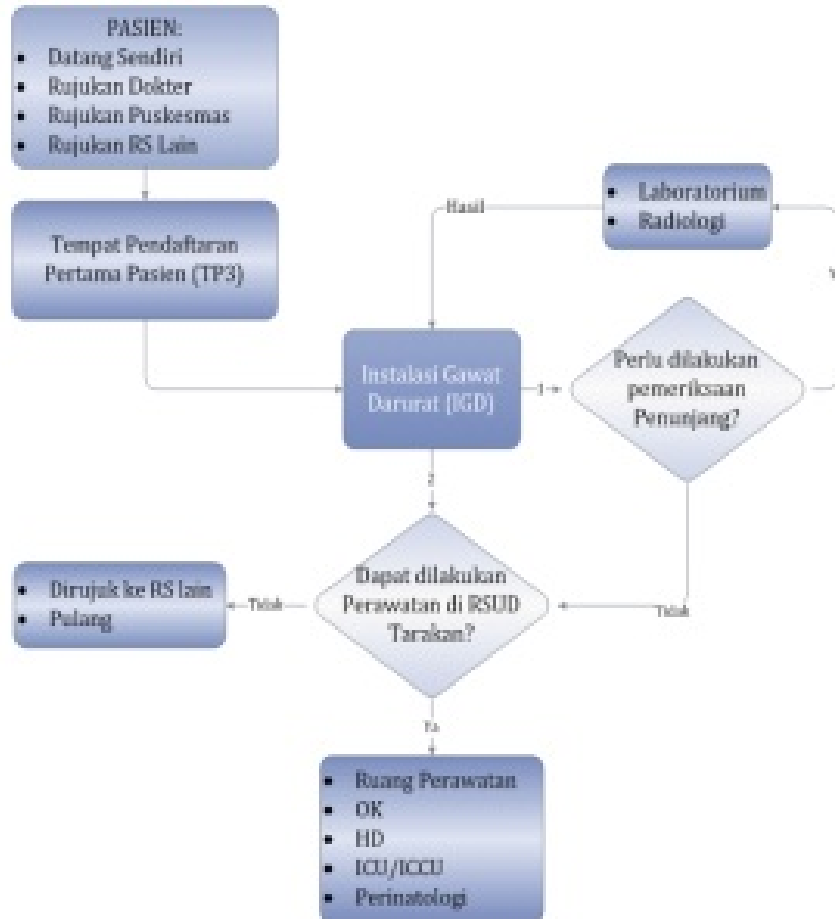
PASIEN:
- Datang Sendiri
- Rujukan Dokter
- Rujukan Puskesmas
- Rujukan RS Lain

Tempat Pendaftaran Pertama Pasien (TP3)

Hasil

- Laboratorium
- Radiologi

Y

Instalasi Gawat Darurat (IGD)

1

Perlu dilakukan pemeriksaan Penunjang?

2

Tidak

- Dirujuk ke RS lain
- Pulang

Tidak

Dapat dilakukan Perawatan di RSUD Tarakan?

Ya

- Ruang Perawatan
- OK
- HD
- ICU/ICCU
- Perinatologi